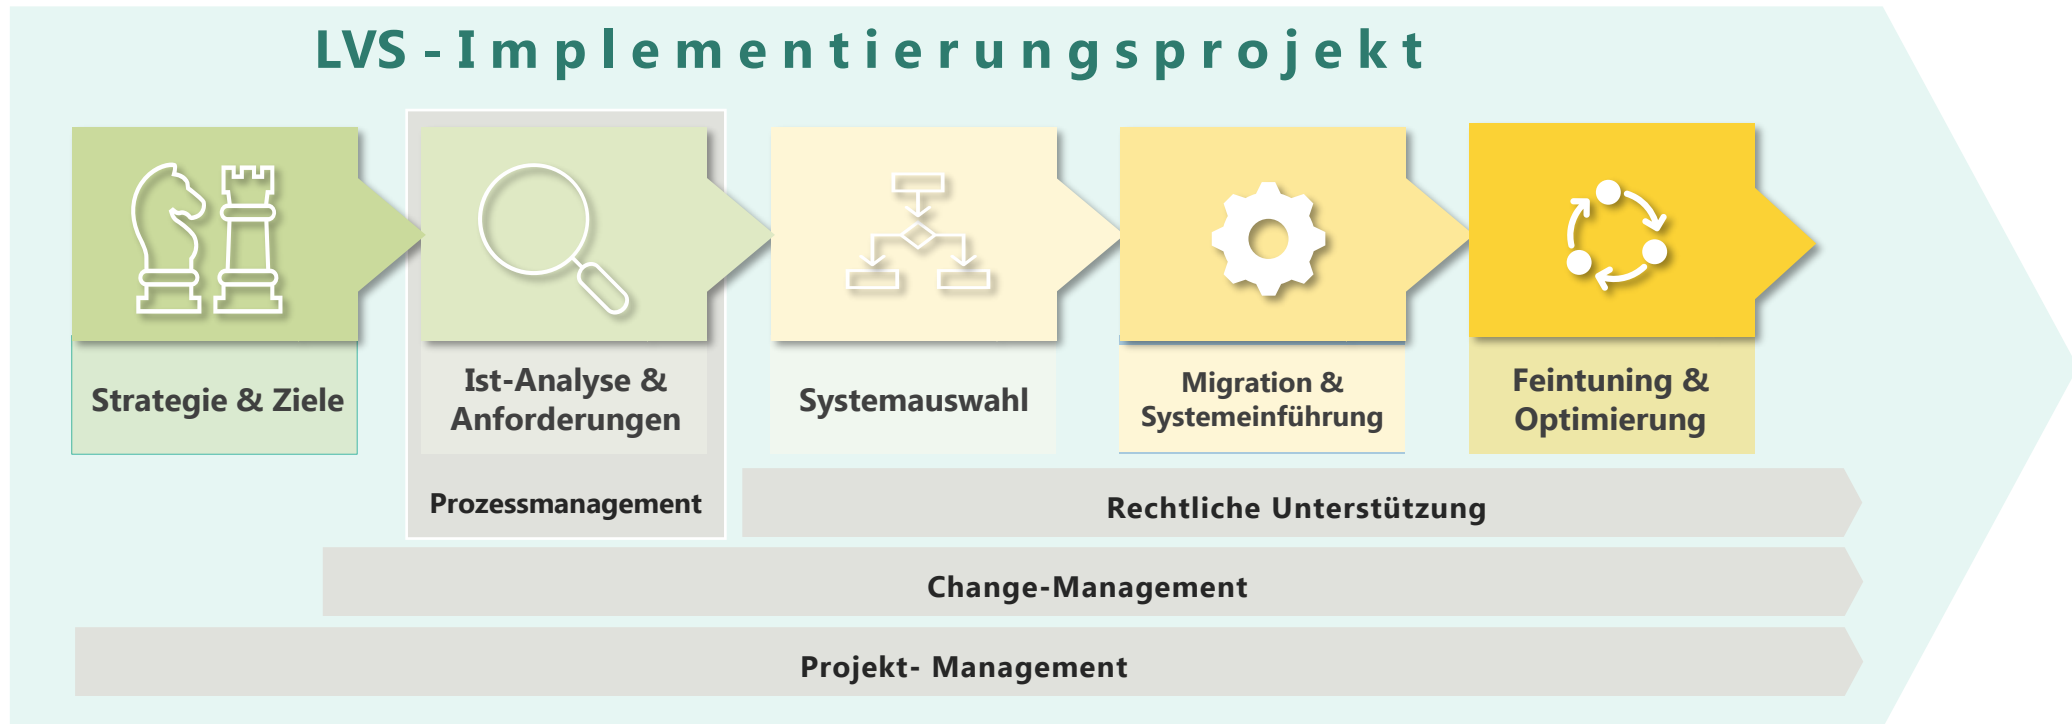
LVS - Implementierungsprojekt

Strategie & Ziele

Ist-Analyse & Anforderungen

Prozessmanagement

Systemauswahl

Migration & Systemeinführung

Feintuning & Optimierung

Rechtliche Unterstützung

Change-Management

Projekt- Management